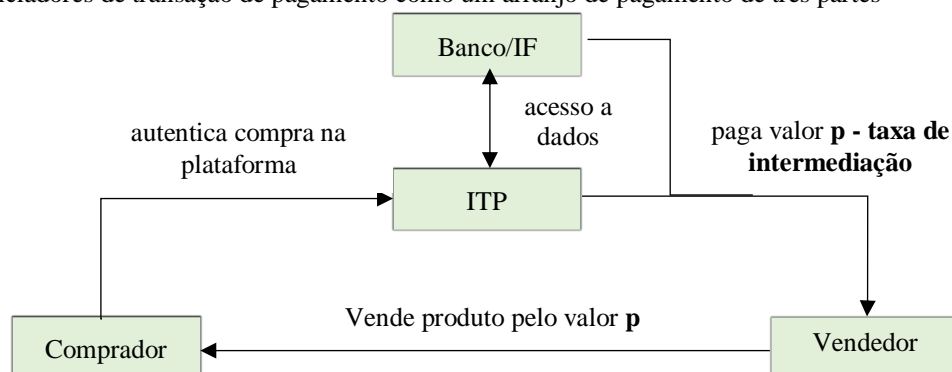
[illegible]iciadores de transação de pagamento como um arranjo de pagamento de três partes

Banco/IF

acesso a dados

autentica compra na plataforma

paga valor **p - taxa de intermediação**

ITP

Vende produto pelo valor **p**

Comprador

Vendedor